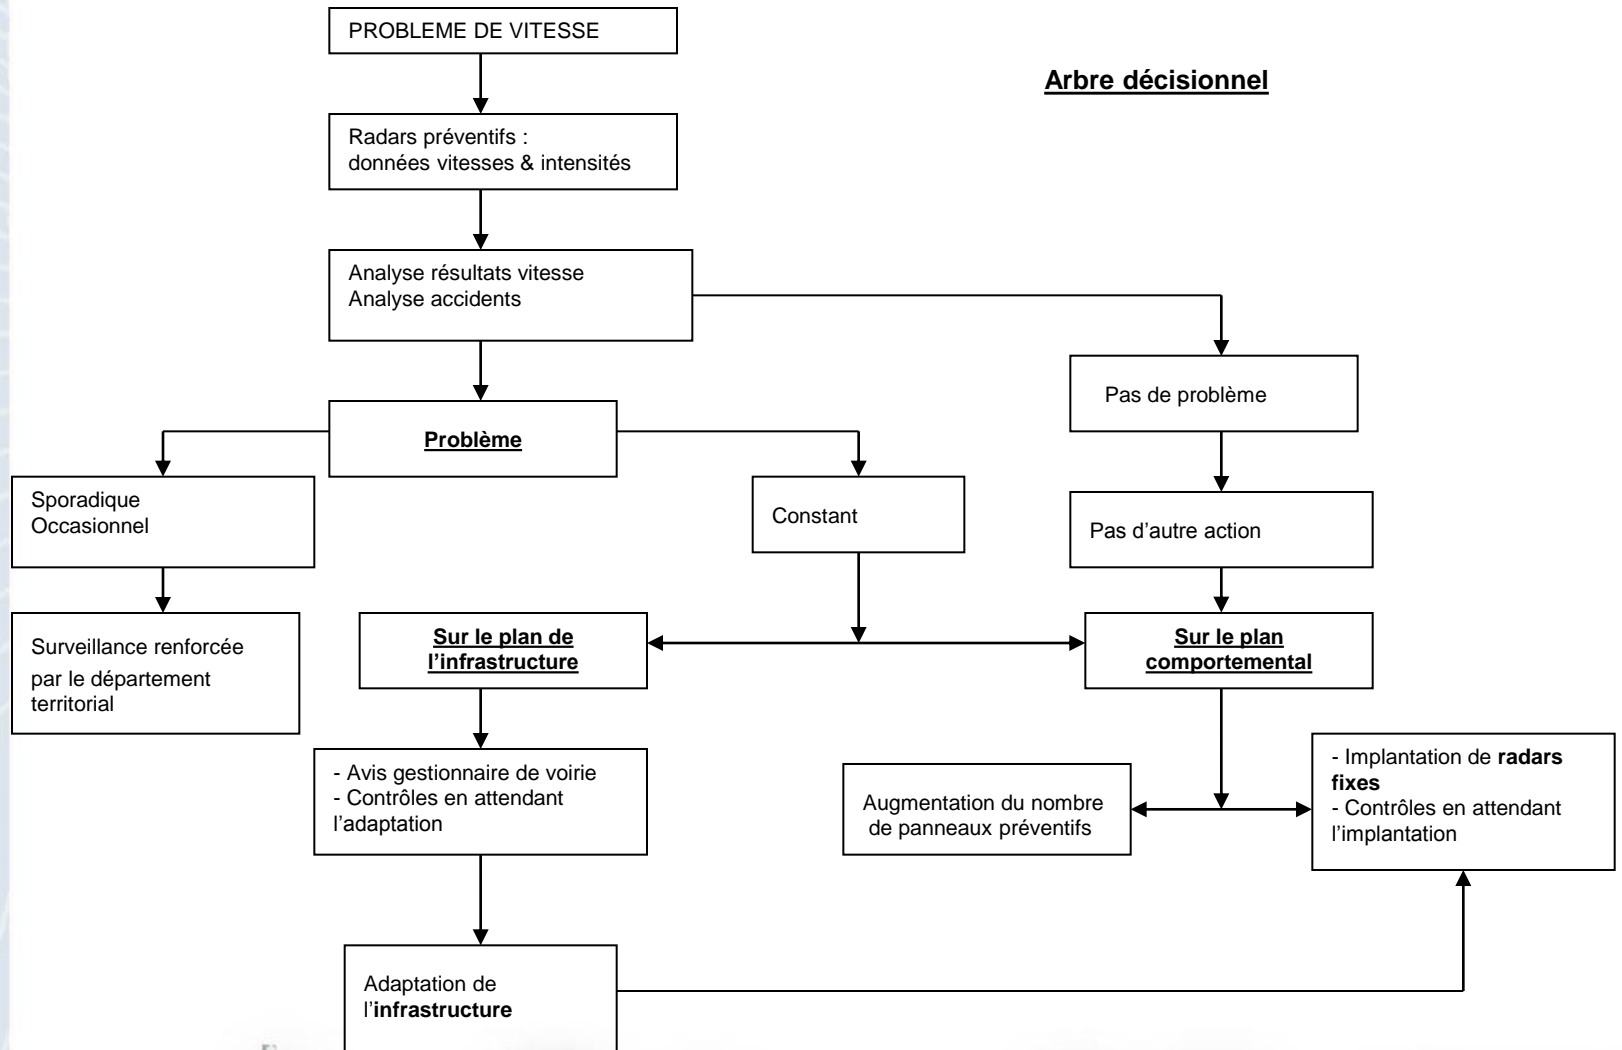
PROBLEME DE VITESSE

Arbre décisionnel

Radars préventifs : données vitesses & intensités

Analyse résultats vitesse
Analyse accidents

Pas de problème

Problème

Sporadique
Occasionnel

Constant

Pas d'autre action

Surveillance renforcée par le département territorial

Sur le plan de l'infrastructure

Sur le plan comportemental

- Avis gestionnaire de voirie
- Contrôles en attendant l'adaptation

Augmentation du nombre de panneaux préventifs

- Implantation de **radars fixes**
- Contrôles en attendant l'implantation

Adaptation de l'**infrastructure**